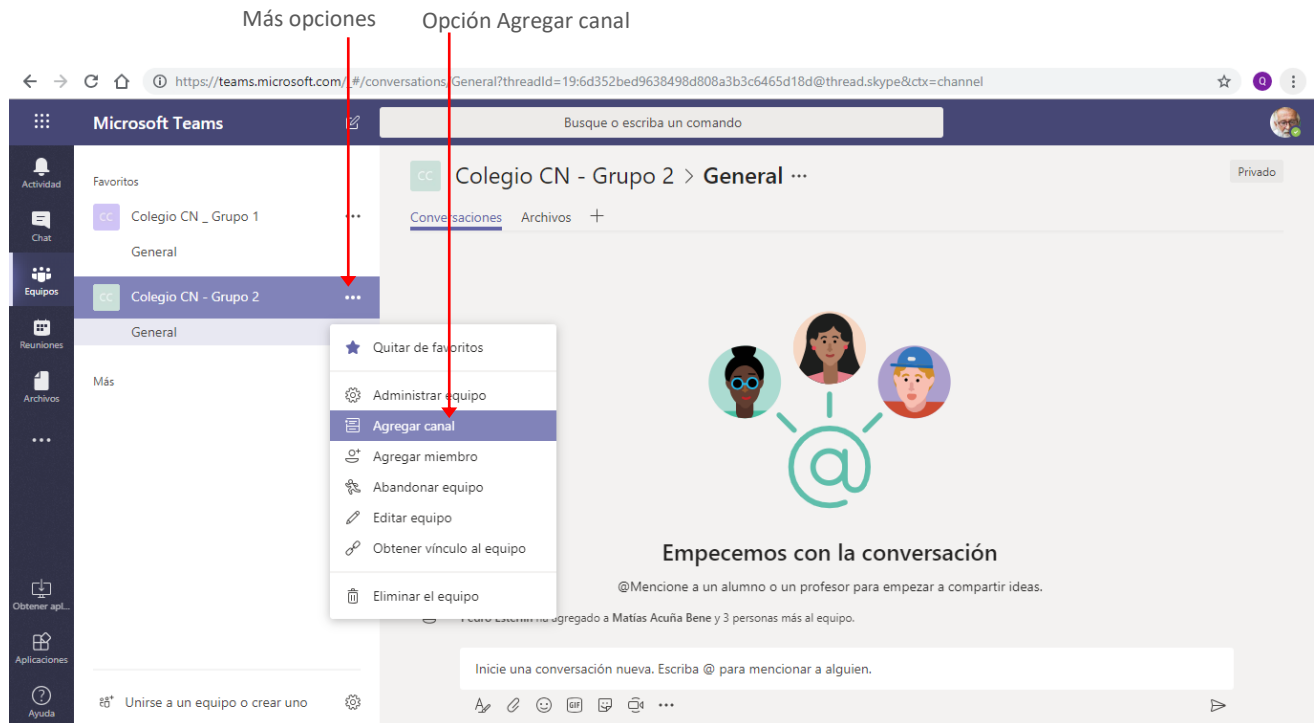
Más opciones

Opción Agregar canal

https://teams.microsoft.com/_#/conversations/General?threadId=19:6d352bed9638498d808a3b3c6465d18d@thread.skype&ctx=channel

Microsoft Teams

Busque o escriba un comando

Actividad

Chat

Equipos

Reuniones

Archivos

...

Obtener apl...

Aplicaciones

Ayuda

Favoritos

CC Colegio CN _ Grupo 1 ...

General

CC Colegio CN - Grupo 2 ...

General

Más

Unirse a un equipo o crear uno

CC Colegio CN - Grupo 2 > General ...

Privado

Conversaciones Archivos +

Quitar de favoritos

Administrar equipo

Agregar canal

Agregar miembro

Abandonar equipo

Editar equipo

Obtener vínculo al equipo

Eliminar el equipo

Empecemos con la conversación

@Mencione a un alumno o un profesor para empezar a compartir ideas.

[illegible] ha agregado a Matías Acuña Bene y 3 personas más al equipo.

Inicie una conversación nueva. Escriba @ para mencionar a alguien.